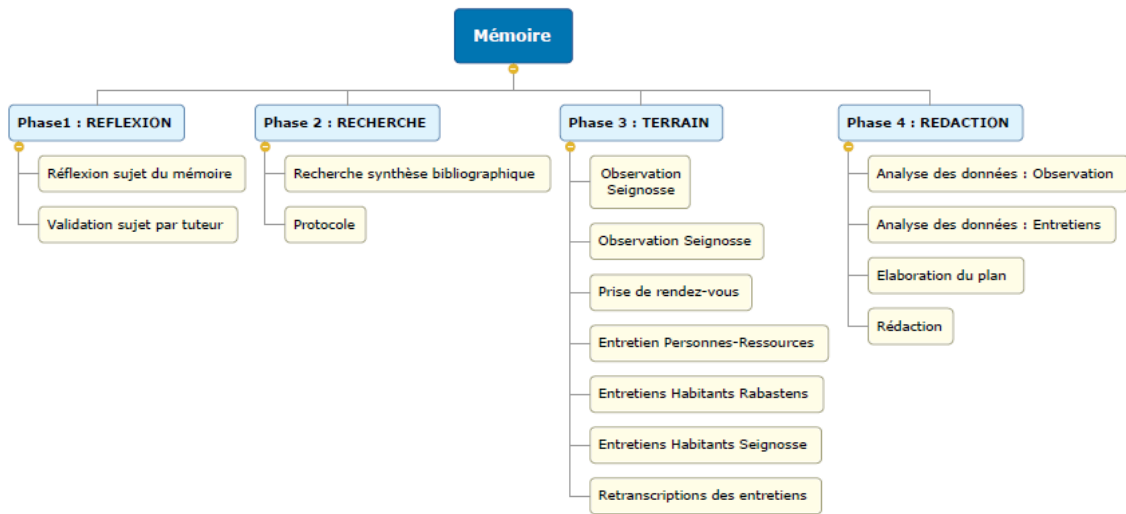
Mémoire

Phase1 : REFLEXION

Réflexion sujet du mémoire

Validation sujet par tuteur

Phase 2 : RECHERCHE

Recherche synthèse bibliographique

Protocole

Phase 3 : TERRAIN

Observation Seignosse

Observation Seignosse

Prise de rendez-vous

Entretien Personnes-Ressources

Entretiens Habitants Rabastens

Entretiens Habitants Seignosse

Retranscriptions des entretiens

Phase 4 : REDACTION

Analyse des données : Observation

Analyse des données : Entretiens

Elaboration du plan

Rédaction